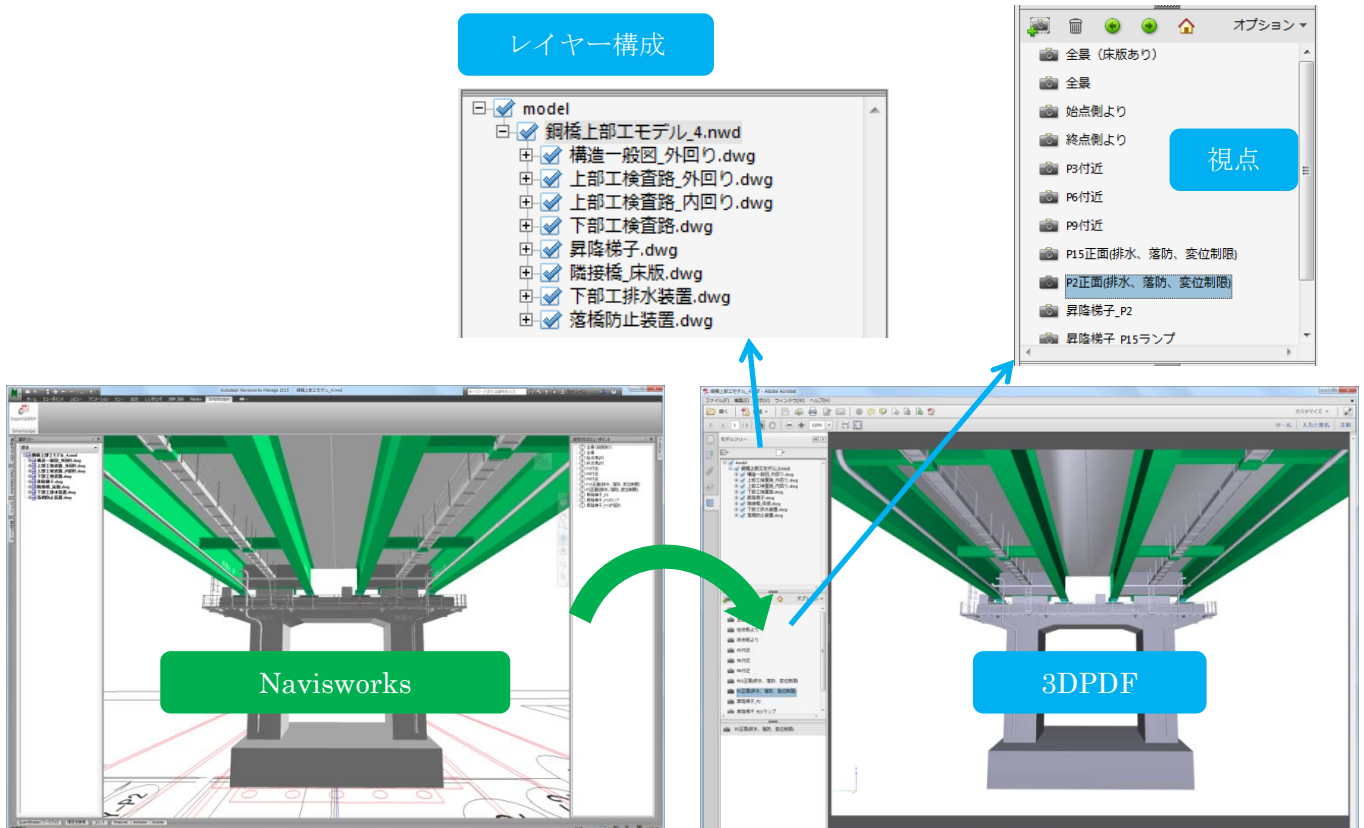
レイヤー構成

model
鋼橋上部工モデル_4.nwd
構造一般図_外回り.dwg
上部工検査路_外回り.dwg
上部工検査路_内回り.dwg
下部工検査路.dwg
昇降梯子.dwg
隣接橋_床版.dwg
下部工排水装置.dwg
落橋防止装置.dwg

オプション
全景（床版あり）
全景
始点側より
終点側より
P3付近
P6付近
P9付近
P15正面(排水、落防、変位制限)
P2正面(排水、落防、変位制限)
昇降梯子_P2
昇降梯子 P15ランプ

視点

Navisworks

3DPDF